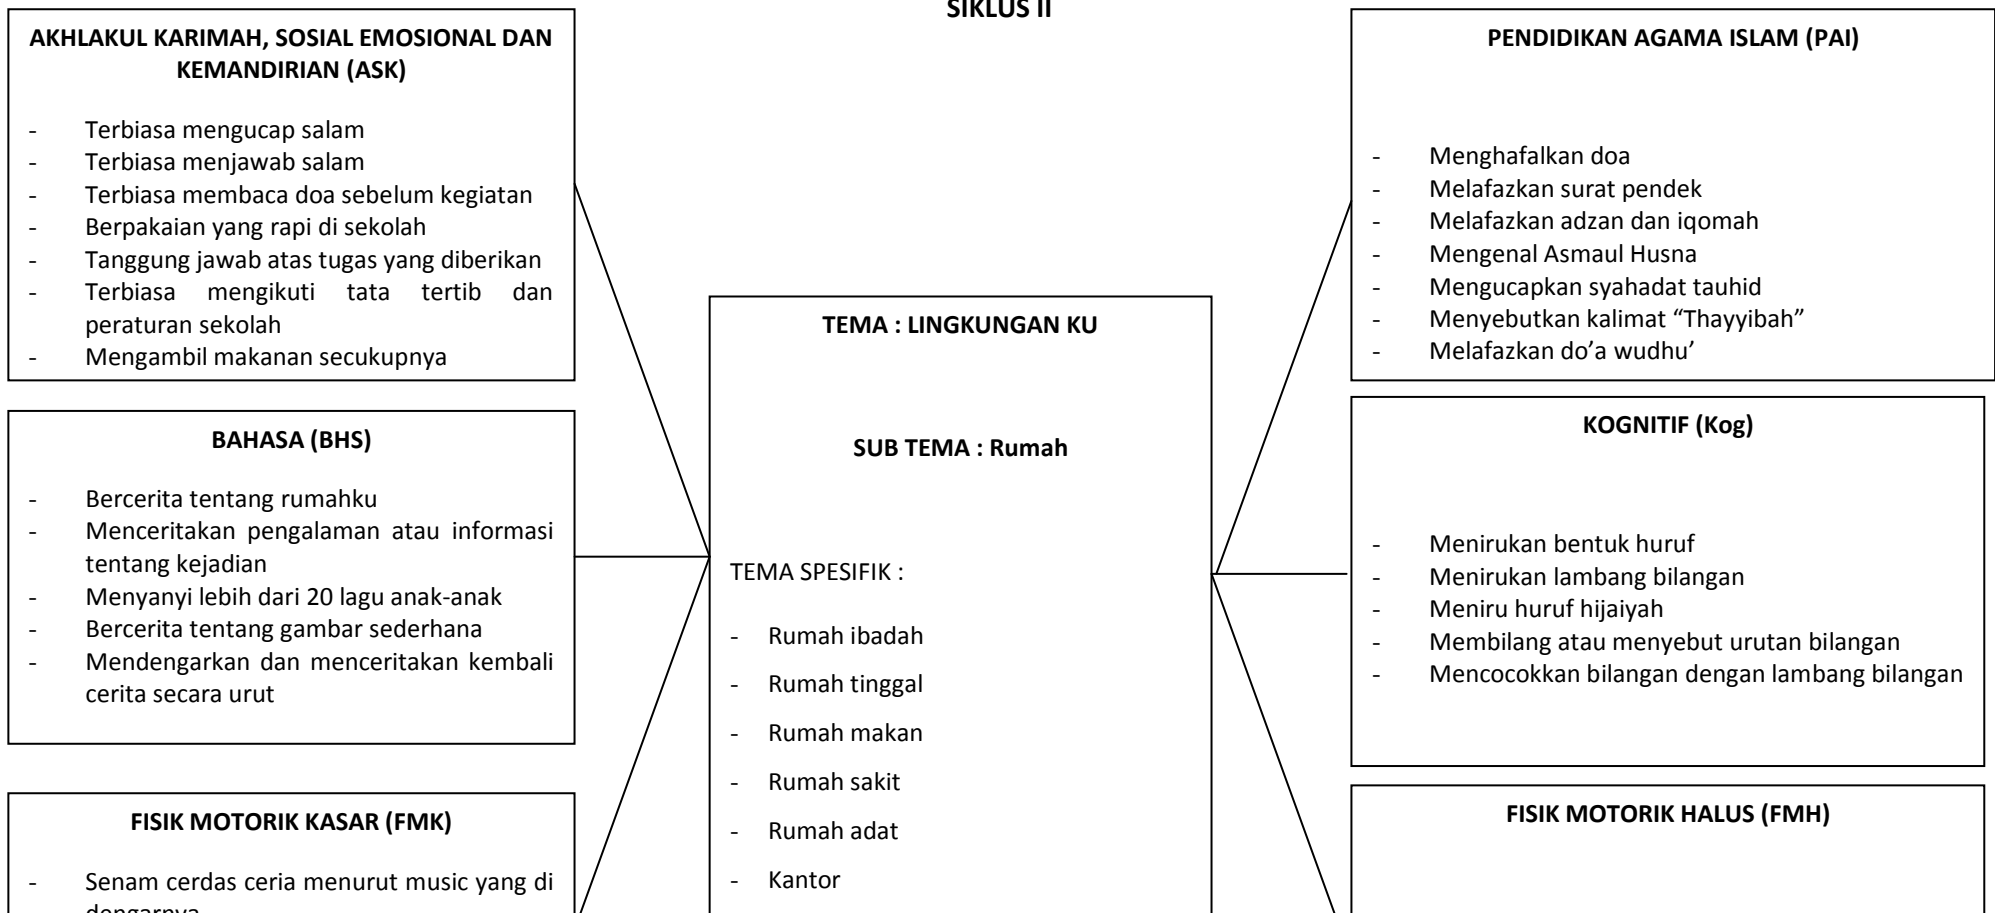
SIKLUS II

AKHLAKUL KARIMAH, SOSIAL EMOSIONAL DAN KEMANDIRIAN (ASK)

- Terbiasa mengucap salam
- Terbiasa menjawab salam
- Terbiasa membaca doa sebelum kegiatan
- Berpakaian yang rapi di sekolah
- Tanggung jawab atas tugas yang diberikan
- Terbiasa mengikuti tata tertib dan peraturan sekolah
- Mengambil makanan secukupnya

BAHASA (BHS)

- Bercerita tentang rumahku
- Menceritakan pengalaman atau informasi tentang kejadian
- Menyanyi lebih dari 20 lagu anak-anak
- Bercerita tentang gambar sederhana
- Mendengarkan dan menceritakan kembali cerita secara urut

FISIK MOTORIK KASAR (FMK)

- Senam cerdas ceria menurut music yang di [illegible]

TEMA : LINGKUNGAN KU

SUB TEMA : Rumah

TEMA SPESIFIK :

- Rumah ibadah
- Rumah tinggal
- Rumah makan
- Rumah sakit
- Rumah adat
- Kantor

PENDIDIKAN AGAMA ISLAM (PAI)

- Menghafalkan doa
- Melafazkan surat pendek
- Melafazkan adzan dan iqomah
- Mengenal Asmaul Husna
- Mengucapkan syahadat tauhid
- Menyebutkan kalimat “Thayyibah”
- Melafazkan do’a wudhu’

KOGNITIF (Kog)

- Menirukan bentuk huruf
- Menirukan lambang bilangan
- Meniru huruf hijaiyah
- Membilang atau menyebut urutan bilangan
- Mencocokkan bilangan dengan lambang bilangan

FISIK MOTORIK HALUS (FMH)